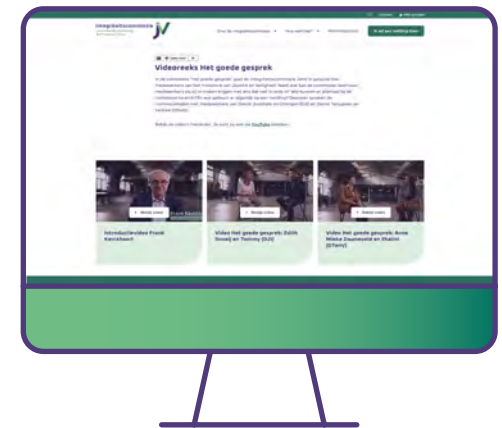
Integriteitscommissie

Over de integriteitscommissie • Hoe werkt het? • Nieuwsberichten

Ik wil een melding doen

Videoreeks Het goede gesprek

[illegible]

Introductievideo Frank Kerckhaert

Video Het goede gesprek: Edith Snoeij en Tommy (DJI)

Video Het goede gesprek: Anne Mieke Zaanstra en Shalini (DTenV)